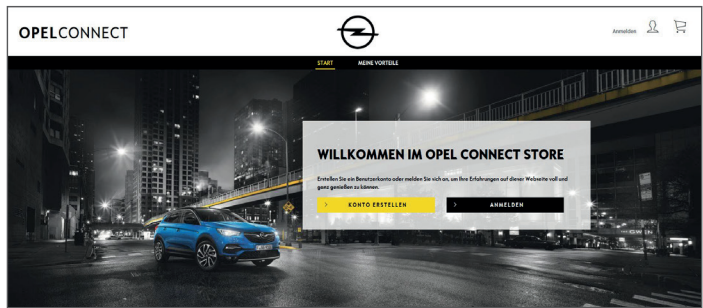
OPELCONNECT

Anmelden

START MEINE VORTEILE

WILLKOMMEN IM OPEL CONNECT STORE

Erstellen Sie ein Benutzerkonto oder melden Sie sich an, um Ihre Erfahrungen auf dieser Webseite voll und ganz genießen zu können.

> KONTO ERSTELLEN

> ANMELDEN